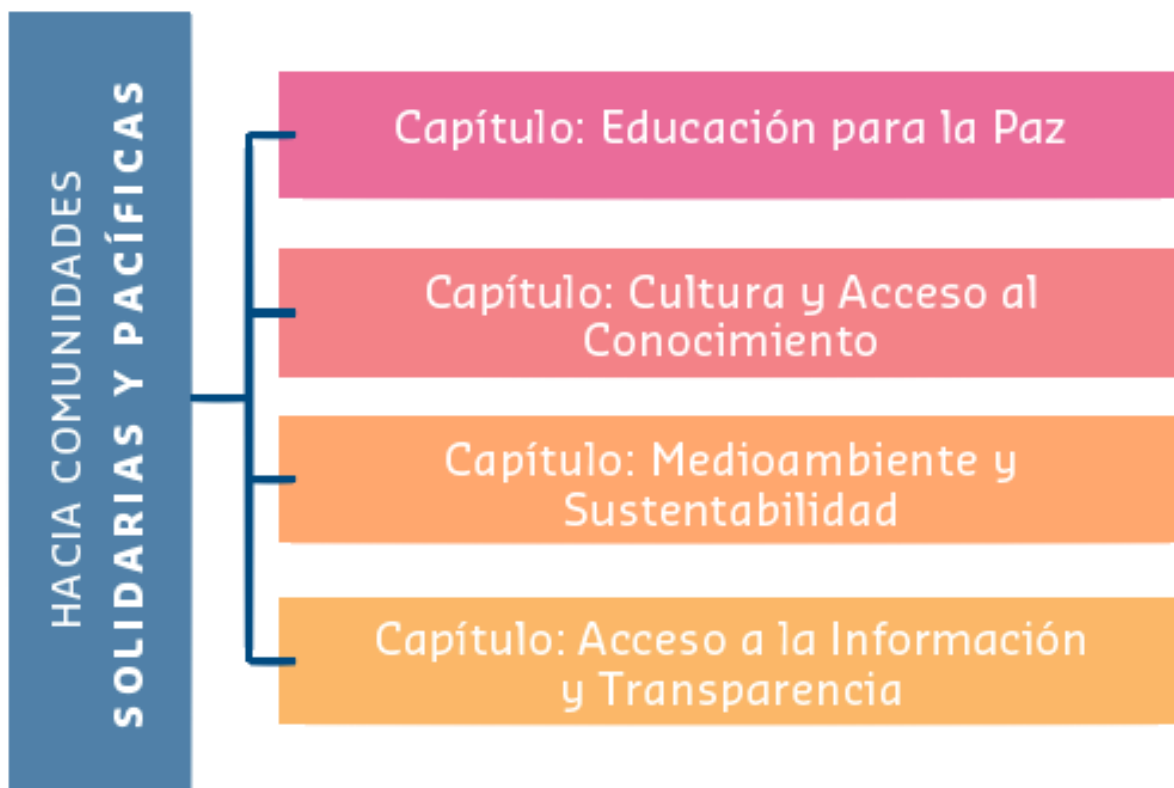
HACIA COMUNIDADES
SOLIDARIAS Y PACÍFICAS

Capítulo: Educación para la Paz

Capítulo: Cultura y Acceso al Conocimiento

Capítulo: Medioambiente y Sustentabilidad

Capítulo: Acceso a la Información y Transparencia